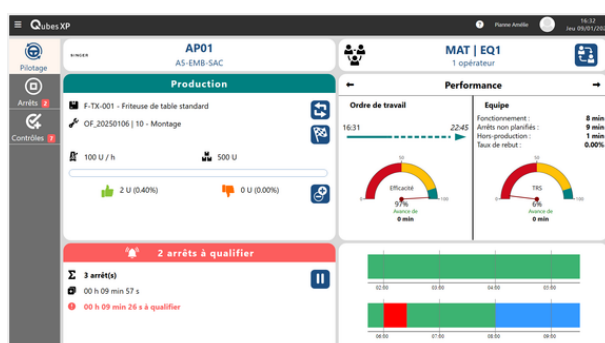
≡ Qubes XP

Pierre Amélie

16:32
Jeu 09/01/20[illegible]

Pilotage

Arrêts 2

Contrôles 7

SINGER

AP01
AS-EMB-SAC

MAT | EQ1
1 opérateur

Production

F-TX-001 - Friteuse de table standard

OF_20250106 | 10 - Montage

100 U / h

500 U

2 U (0.40%)

0 U (0.00%)

Performance

Ordre de travail

16:31

22:45

Efficacité

97%

Avance de
0 min

Equipe

Fonctionnement : 8 min
Arrêts non planifiés : 9 min
Hors-production : 1 min
Taux de rebut : 0.00%

TRS

6%

Avance de
0 min

2 arrêts à qualifier

Σ 3 arrêt(s)

00 h 09 min 57 s

00 h 09 min 26 s à qualifier

02:00 03:00 04:00 05:00

06:00 07:00 08:00 09:00